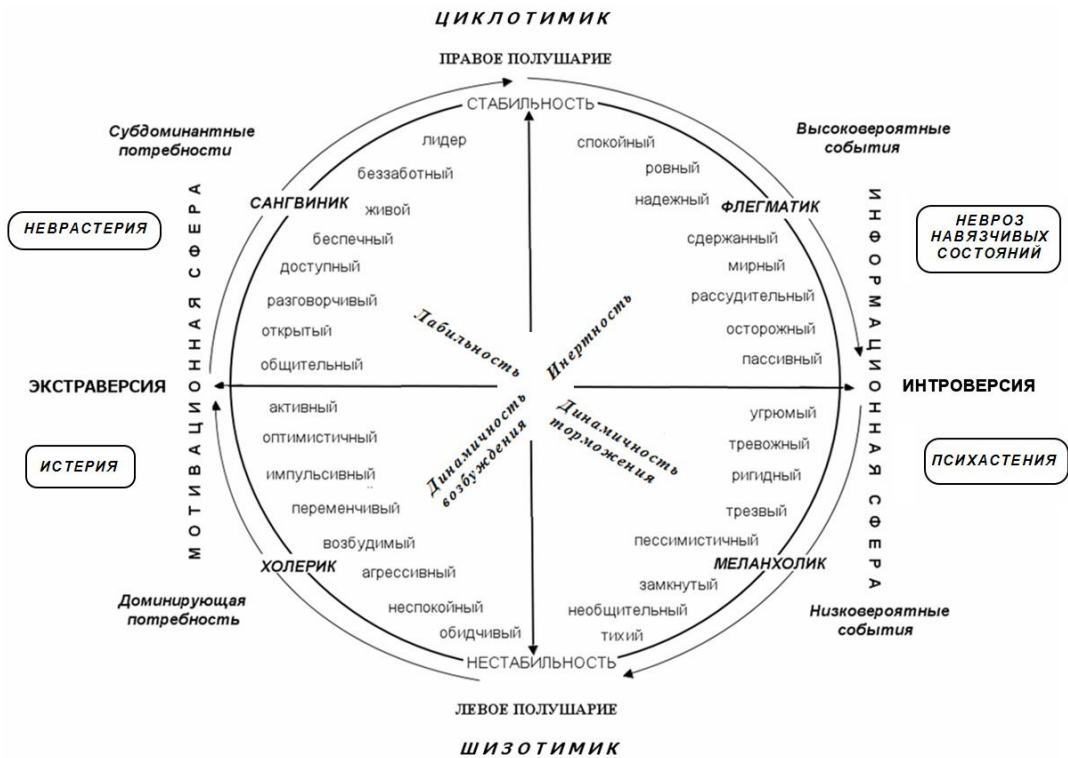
ЦИКЛОТИМИК

ПРАВОЕ ПОЛУШАРИЕ

СТАБИЛЬНОСТЬ

Субдоминантные потребности

Высоковероятные события

НЕВРАСТЕРИЯ

НЕВРОЗ НАВЯЗЧИВЫХ СОСТОЯНИЙ

МОТИВАЦИОННАЯ СФЕРА

ИНФОРМАЦИОННАЯ СФЕРА

САНГВИНИК

лидер
беззаботный
живой
беспечный
доступный
разговорчивый
открытый
общительный

ФЛЕГМАТИК

спокойный
ровный
надежный
сдержанный
мирный
рассудительный
осторожный
пассивный

Лабильность

Инертность

ЭКСТРАВЕРСИЯ

ИНТРОВЕРСИЯ

Динамичность возбуждения

Динамичность торможения

активный
оптимистичный
импульсивный
переменчивый
возбудимый
агрессивный
неспокойный
обидчивый

ХОЛЕРИК

угрюмый
тревожный
ригидный
трезвый
пессимистичный
замкнутый
необщительный
тихий

МЕЛАНХОЛИК

ИСТЕРИЯ

ПСИХАСТЕНИЯ

Доминирующая потребность

Низковероятные события

НЕСТАБИЛЬНОСТЬ

ЛЕВОЕ ПОЛУШАРИЕ

ШИЗОТИМИК